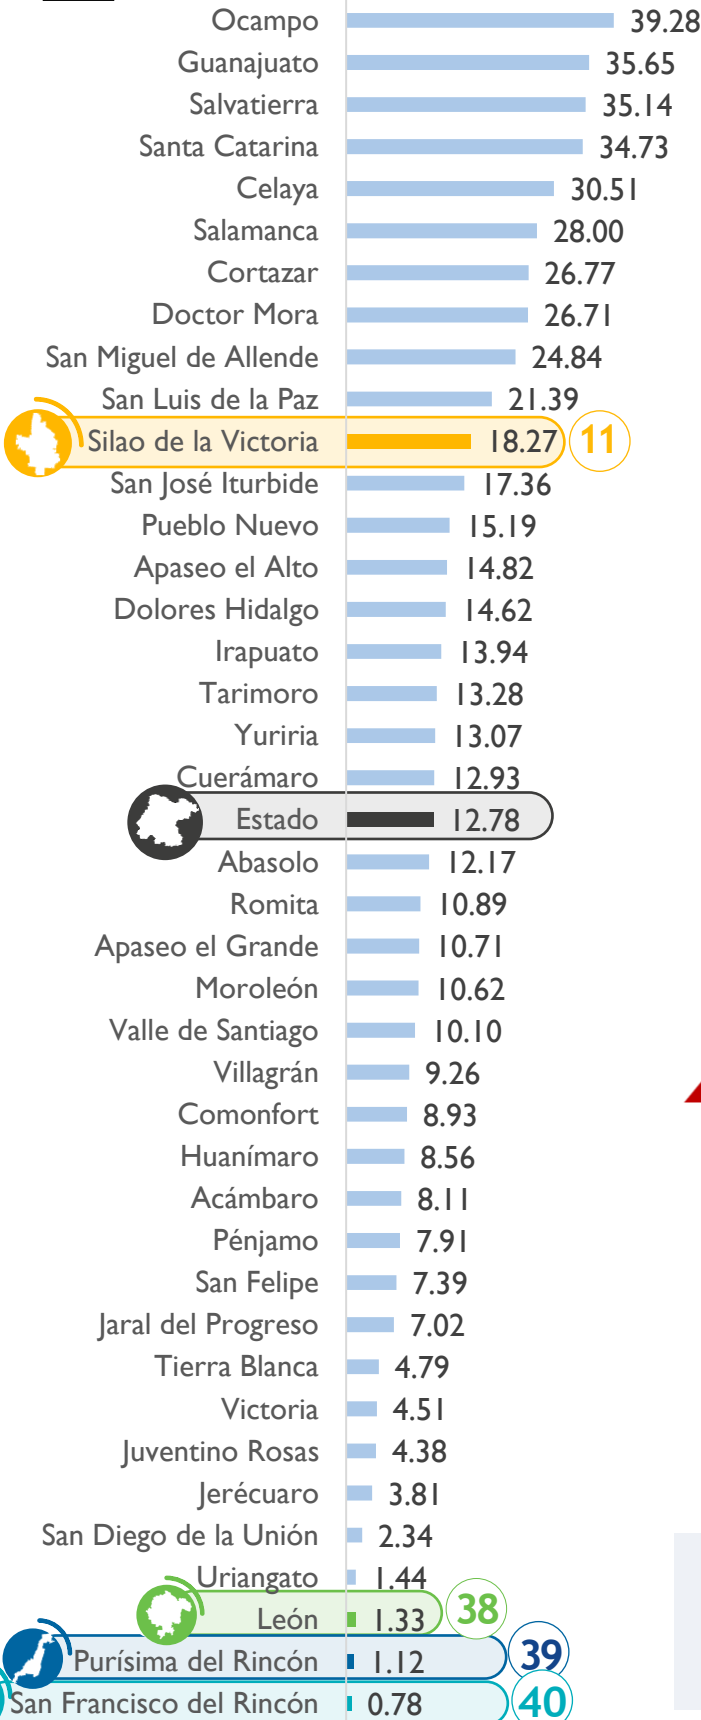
| Municipio | Valor |
|---|---|
| Ocampo | 39.28 |
| Guanajuato | 35.65 |
| Salvatierra | 35.14 |
| Santa Catarina | 34.73 |
| Celaya | 30.51 |
| Salamanca | 28.00 |
| Cortazar | 26.77 |
| Doctor Mora | 26.71 |
| San Miguel de Allende | 24.84 |
| San Luis de la Paz | 21.39 |
| Silao de la Victoria | 18.27 (11) |
| San José Iturbide | 17.36 |
| Pueblo Nuevo | 15.19 |
| Apaseo el Alto | 14.82 |
| Dolores Hidalgo | 14.62 |
| Irapuato | 13.94 |
| Tarimoro | 13.28 |
| Yuriria | 13.07 |
| Cuerámaro | 12.93 |
| Estado | 12.78 |
| Abasolo | 12.17 |
| Romita | 10.89 |
| Apaseo el Grande | 10.71 |
| Moroleón | 10.62 |
| Valle de Santiago | 10.10 |
| Villagrán | 9.26 |
| Comonfort | 8.93 |
| Huanímaro | 8.56 |
| Acámbaro | 8.11 |
| Pénjamo | 7.91 |
| San Felipe | 7.39 |
| Jaral del Progreso | 7.02 |
| Tierra Blanca | 4.79 |
| Victoria | 4.51 |
| Juventino Rosas | 4.38 |
| Jerécuaro | 3.81 |
| San Diego de la Unión | 2.34 |
| Uriangato | 1.44 |
| León | 1.33 (38) |
| Purísima del Rincón | 1.12 (39) |
| San Francisco del Rincón | 0.78 (40) |